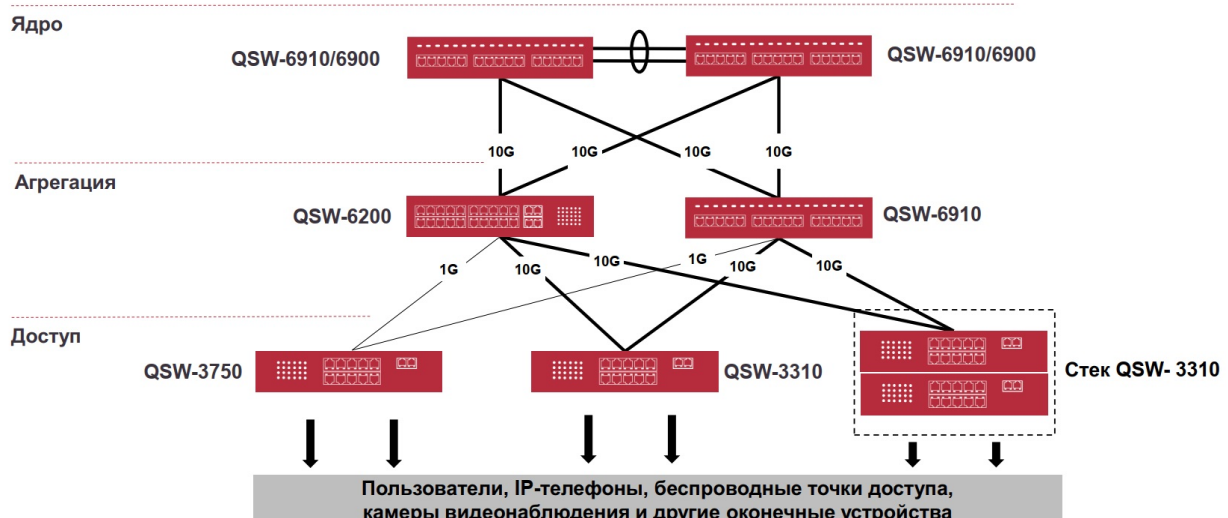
Ядро

QSW-6910/6900

QSW-6910/6900

10G 10G 10G 10G

Агрегация

QSW-6200

QSW-6910

1G 10G 10G 1G 10G 10G

Доступ

QSW-3750

QSW-3310

Стек QSW- 3310

Пользователи, IP-телефоны, беспроводные точки доступа, камеры видеонаблюдения и другие оконечные устройства